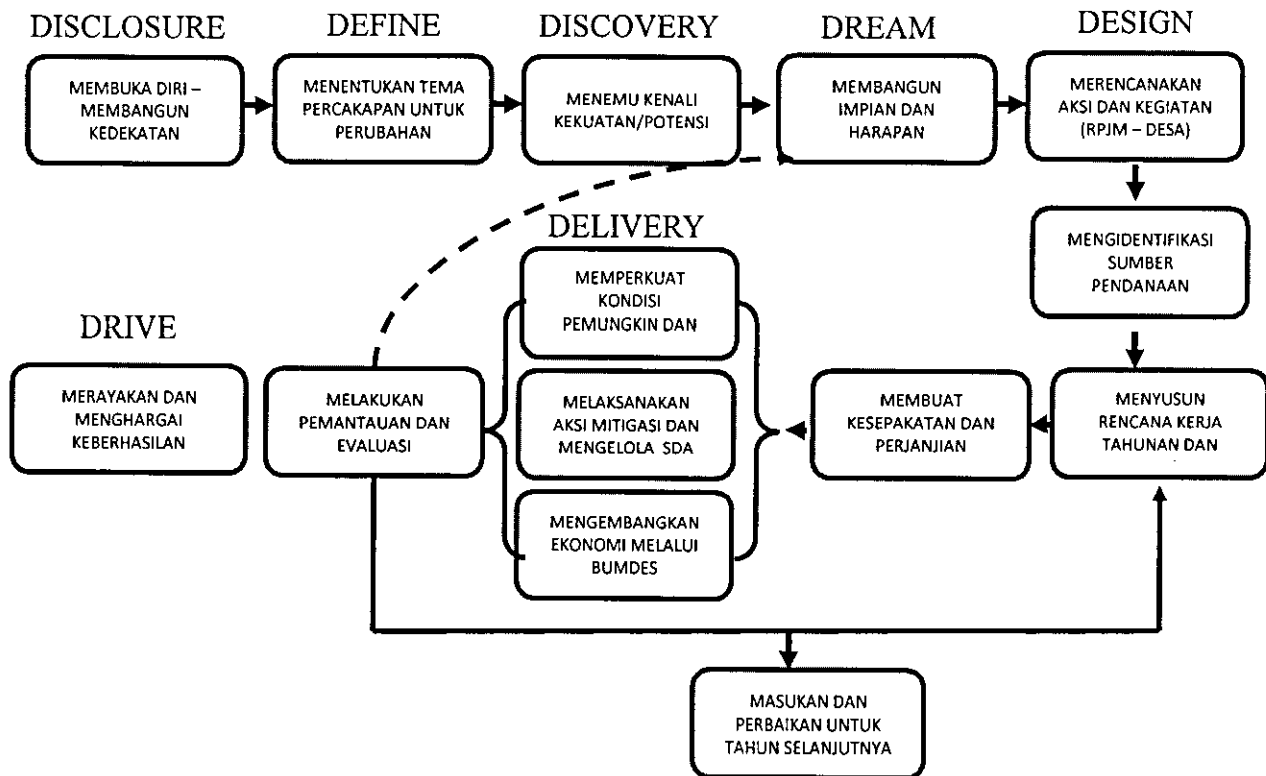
DISCLOSURE

MEMBUKA DIRI – MEMBANGUN KEDEKATAN

DEFINE

MENENTUKAN TEMA PERCAKAPAN UNTUK PERUBAHAN

DISCOVERY

MENEMU KENALI KEKUATAN/POTENSI

DREAM

MEMBANGUN IMPIAN DAN HARAPAN

DESIGN

MERENCANAKAN AKSI DAN KEGIATAN (RPJM – DESA)

MENGIDENTIFIKASI SUMBER PENDANAAN

MENYUSUN RENCANA KERJA TAHUNAN DAN

MEMBUAT KESEPAKATAN DAN PERJANJIAN

DELIVERY

MEMPERKUAT KONDISI PEMUNGKIN DAN

MELAKSANAKAN AKSI MITIGASI DAN MENGELOLA SDA

MENGEMBANGKAN EKONOMI MELALUI BUMDES

MELAKUKAN PEMANTAUAN DAN EVALUASI

DRIVE

MERAYAKAN DAN MENGHARGAI KEBERHASILAN

MASUKAN DAN PERBAIKAN UNTUK TAHUN SELANJUTNYA